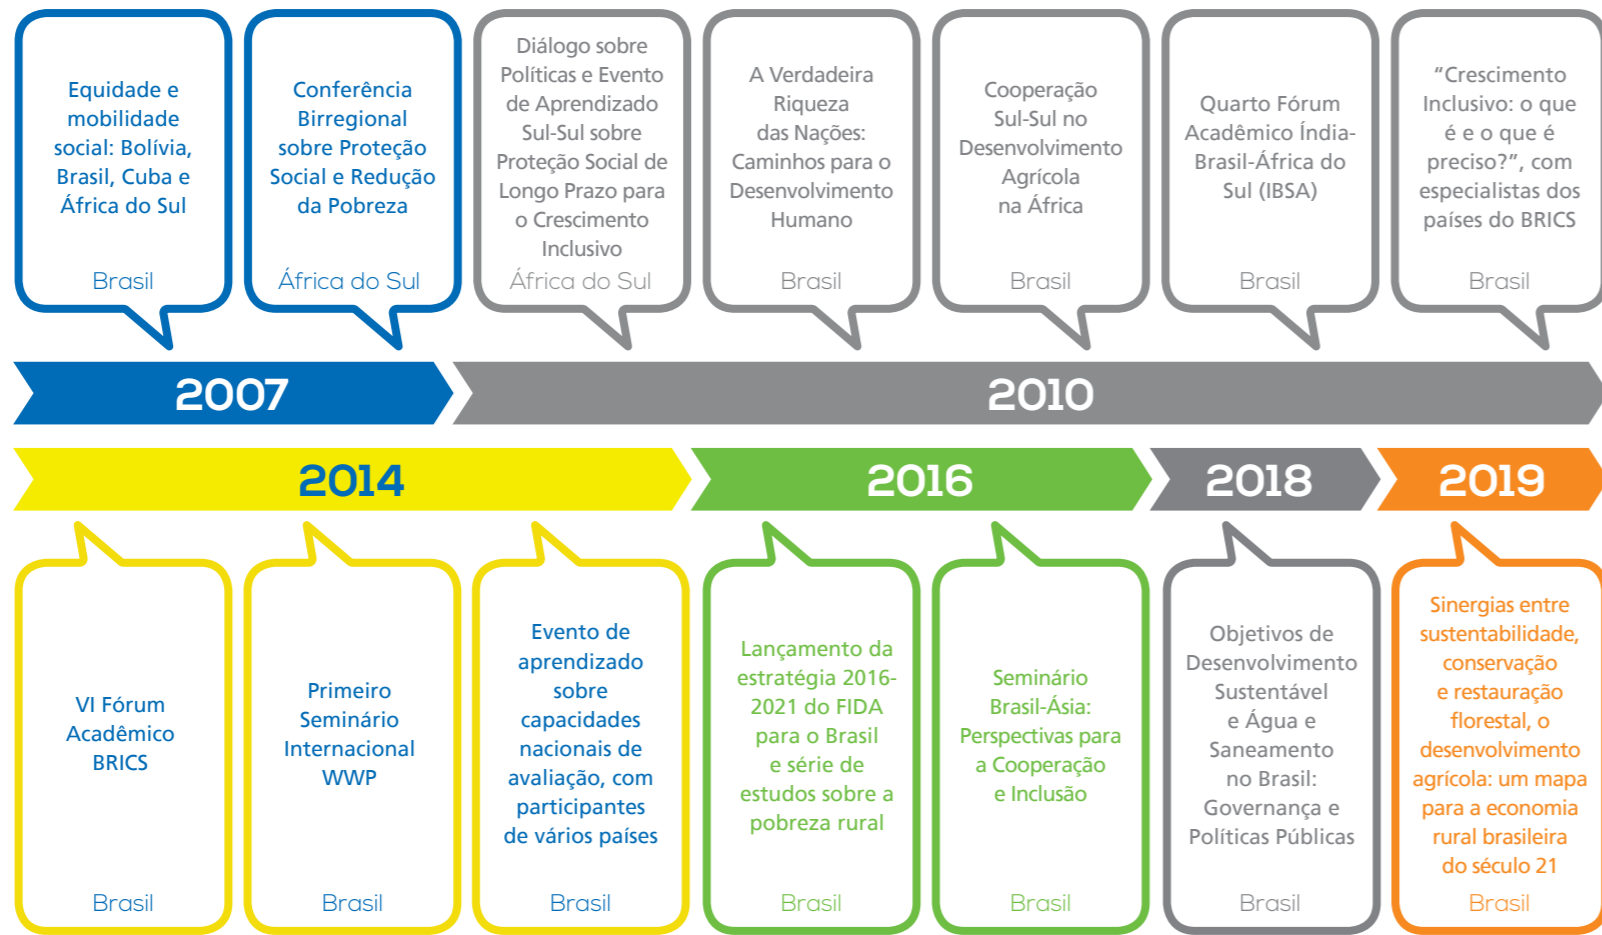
Equidade e mobilidade social: Bolívia, Brasil, Cuba e África do Sul

Brasil

Conferência Birregional sobre Proteção Social e Redução da Pobreza

África do Sul

Diálogo sobre Políticas e Evento de Aprendizado Sul-Sul sobre Proteção Social de Longo Prazo para o Crescimento Inclusivo

África do Sul

A Verdadeira Riqueza das Nações: Caminhos para o Desenvolvimento Humano

Brasil

Cooperação Sul-Sul no Desenvolvimento Agrícola na África

Brasil

Quarto Fórum Acadêmico Índia-Brasil-África do Sul (IBSA)

Brasil

"Crescimento Inclusivo: o que é e o que é preciso?", com especialistas dos países do BRICS

Brasil

2007

2010

2014

2016

2018

2019

VI Fórum Acadêmico BRICS

Brasil

Primeiro Seminário Internacional WWP

Brasil

Evento de aprendizado sobre capacidades nacionais de avaliação, com participantes de vários países

Brasil

Lançamento da estratégia 2016-2021 do FIDA para o Brasil e série de estudos sobre a pobreza rural

Brasil

Seminário Brasil-Ásia: Perspectivas para a Cooperação e Inclusão

Brasil

Objetivos de Desenvolvimento Sustentável e Água e Saneamento no Brasil: Governança e Políticas Públicas

Brasil

Sinergias entre sustentabilidade, conservação e restauração florestal, o desenvolvimento agrícola: um mapa para a economia rural brasileira do século 21

Brasil